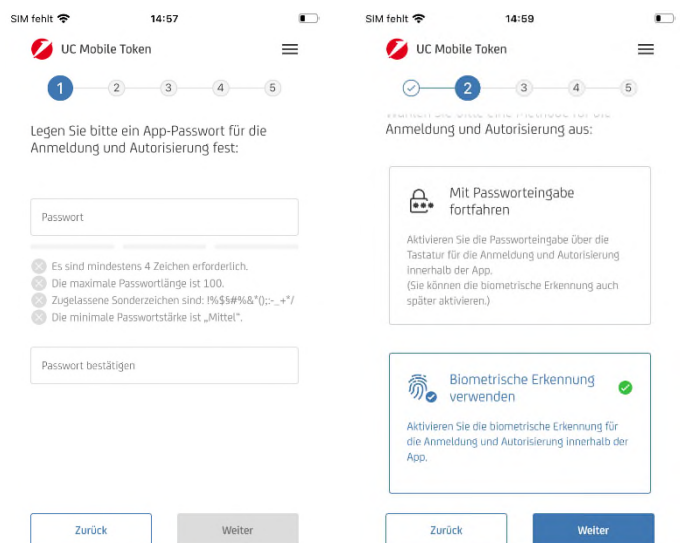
SIM fehlt 14:57

UC Mobile Token

1 2 3 4 5

Legen Sie bitte ein App-Passwort für die Anmeldung und Autorisierung fest:

Passwort

Es sind mindestens 4 Zeichen erforderlich.
Die maximale Passwortlänge ist 100.
Zugelassene Sonderzeichen sind: !%$§#%&*();:-_+*/
Die minimale Passwortstärke ist „Mittel".

Passwort bestätigen

Zurück
Weiter

SIM fehlt 14:59

UC Mobile Token

2 3 4 5

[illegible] Anmeldung und Autorisierung aus:

Mit Passworteingabe fortfahren

Aktivieren Sie die Passworteingabe über die Tastatur für die Anmeldung und Autorisierung innerhalb der App.
(Sie können die biometrische Erkennung auch später aktivieren.)

Biometrische Erkennung verwenden

Aktivieren Sie die biometrische Erkennung für die Anmeldung und Autorisierung innerhalb der App.

Zurück
Weiter